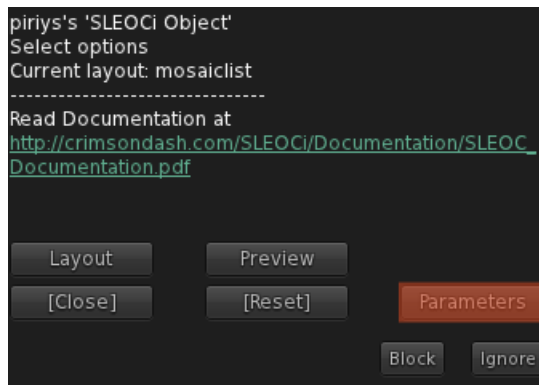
piriys's 'SLEOCi Object'
Select options
Current layout: mosaiclist
--------------------------------
Read Documentation at
http://crimsondash.com/SLEOCi/Documentation/SLEOC_Documentation.pdf

Layout
Preview
[Close]
[Reset]
Parameters
Block
Ignore